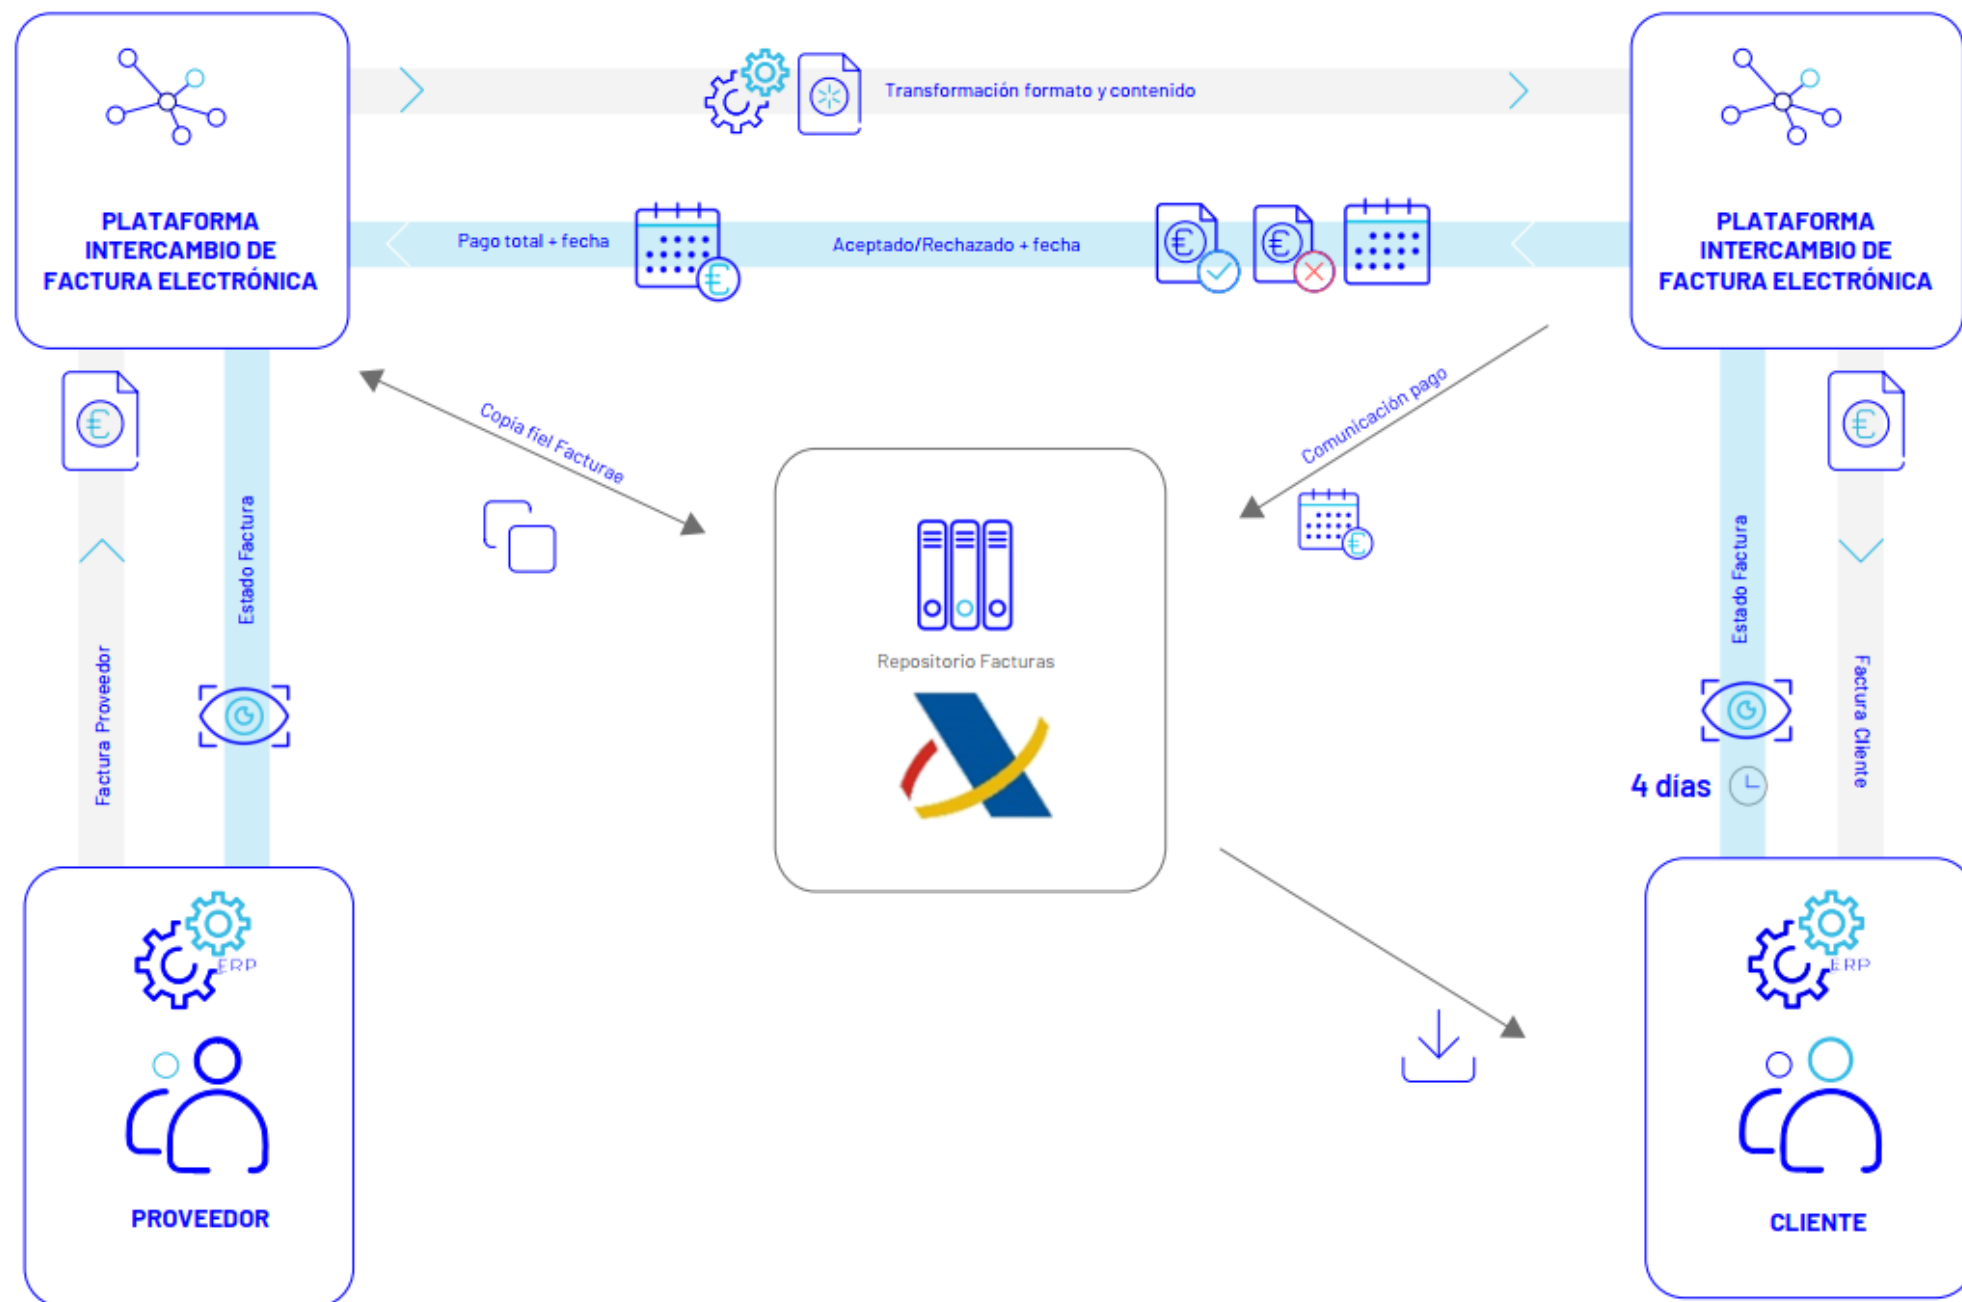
PLATAFORMA INTERCAMBIO DE FACTURA ELECTRÓNICA

Transformación formato y contenido

PLATAFORMA INTERCAMBIO DE FACTURA ELECTRÓNICA

Pago total + fecha

Aceptado/Rechazado + fecha

Copia fiel Facturae

Comunicación pago

Estado Factura

Factura Proveedor

Repositorio Facturas

Estado Factura

Factura Cliente

4 días

ERP

PROVEEDOR

ERP

CLIENTE